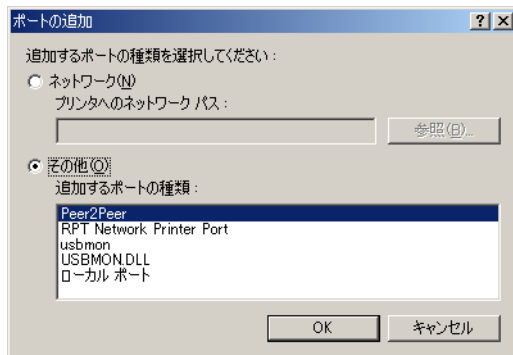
ポートの追加

?

X

追加するポートの種類を選択してください：

ネットワーク(N)

プリンタへのネットワーク パス：

参照(B)...

その他(O)

追加するポートの種類：

Peer2Peer
RPT Network Printer Port
usbmon
USBMON.DLL
ローカル ポート

OK

キャンセル